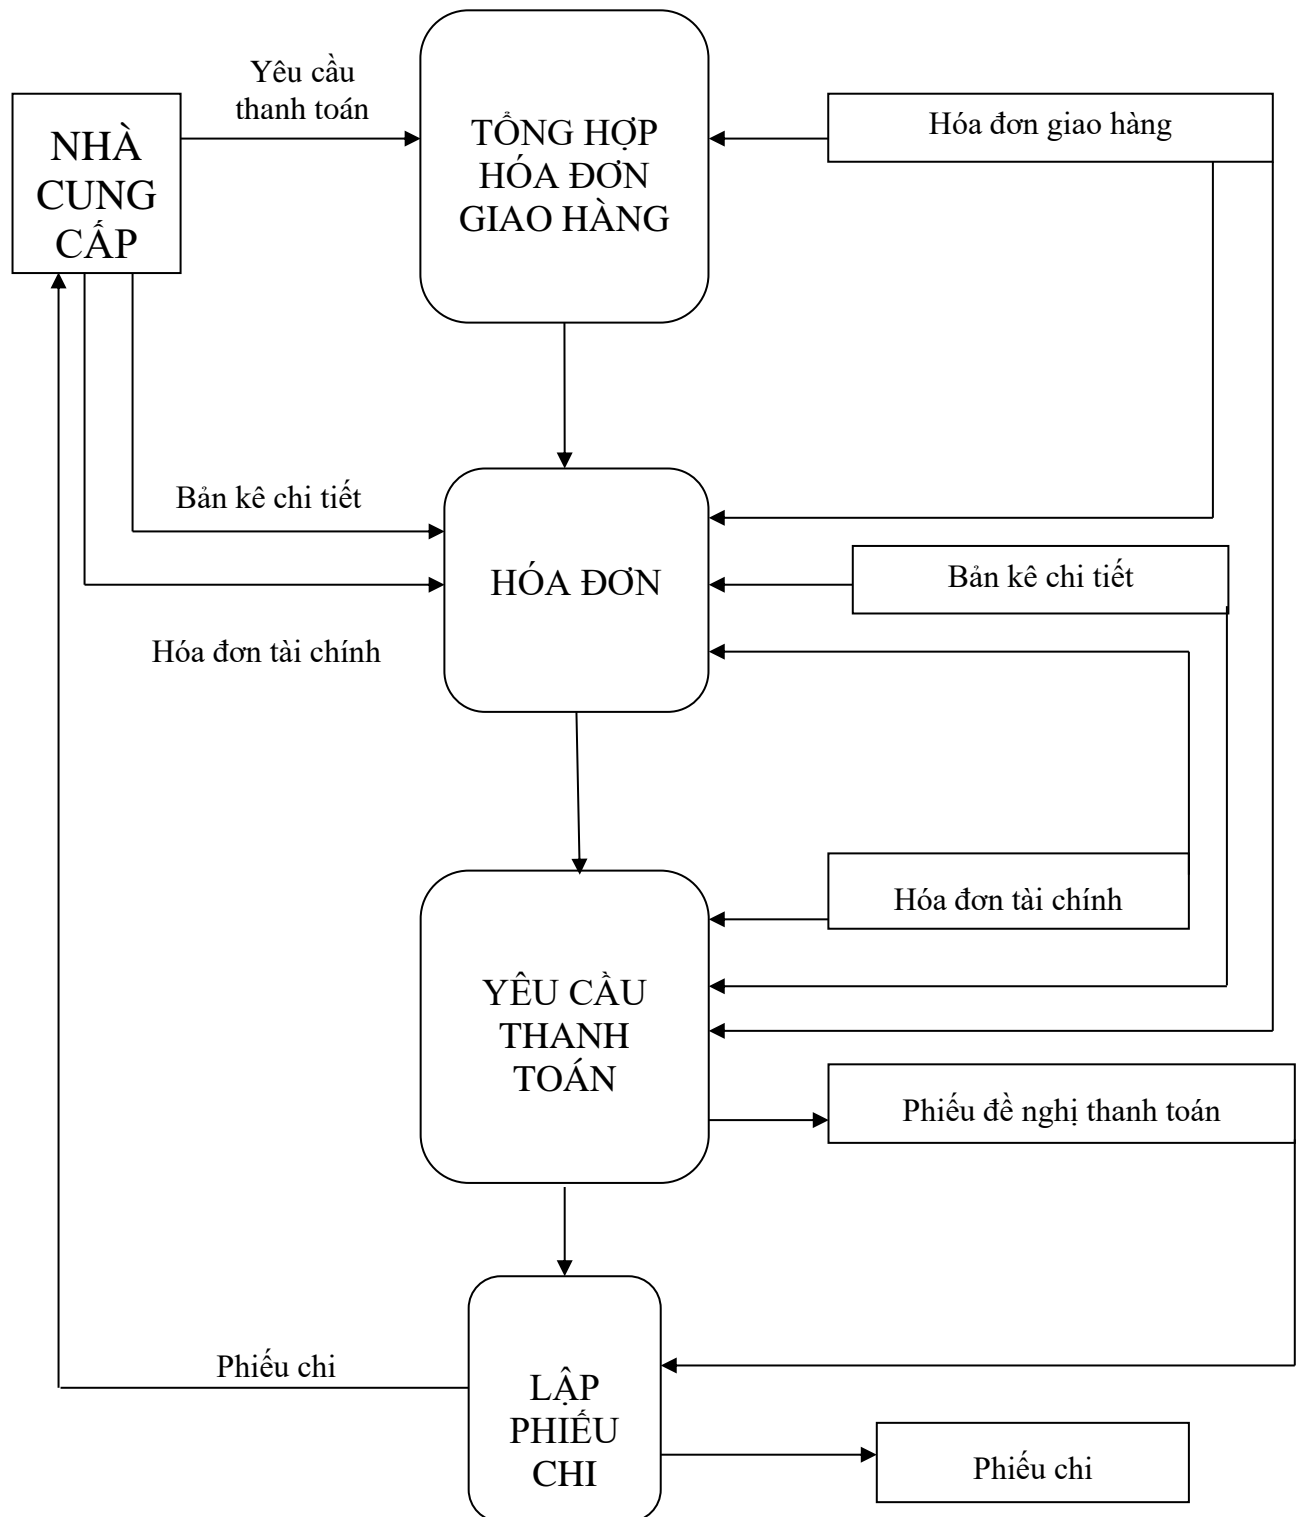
Yêu cầu thanh toán

NHÀ CUNG CẤP

TỔNG HỢP HÓA ĐƠN GIAO HÀNG

Hóa đơn giao hàng

Bản kê chi tiết

HÓA ĐƠN

Bản kê chi tiết

Hóa đơn tài chính

Hóa đơn tài chính

YÊU CẦU THANH TOÁN

Phiếu đề nghị thanh toán

Phiếu chi

LẬP PHIẾU CHI

Phiếu chi